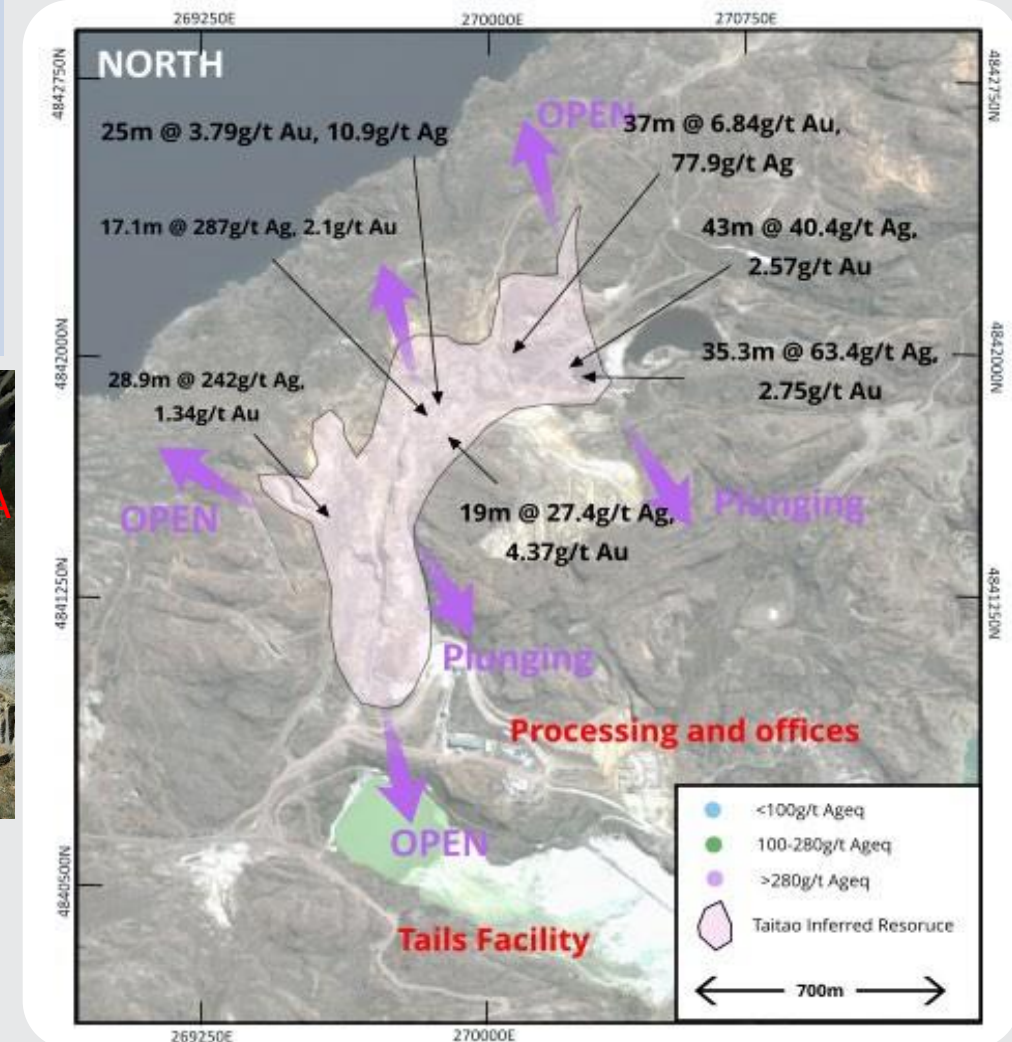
269250E 270000E 270750E

4842750N

4842750N

NORTH

OPEN

25m @ 3.79g/t Au, 10.9g/t Ag

37m @ 6.84g/t Au, 77.9g/t Ag

17.1m @ 287g/t Ag, 2.1g/t Au

43m @ 40.4g/t Ag, 2.57g/t Au

4842000N

4842000N

35.3m @ 63.4g/t Ag, 2.75g/t Au

28.9m @ 242g/t Ag, 1.34g/t Au

OPEN

Plunging

19m @ 27.4g/t Ag, 4.37g/t Au

4841250N

4841250N

Plunging

Processing and offices

OPEN

4840500N

Tails Facility

<100g/t Ageq

100-280g/t Ageq

>280g/t Ageq

Taitao Inferred Resoruce

700m

269250E 270000E